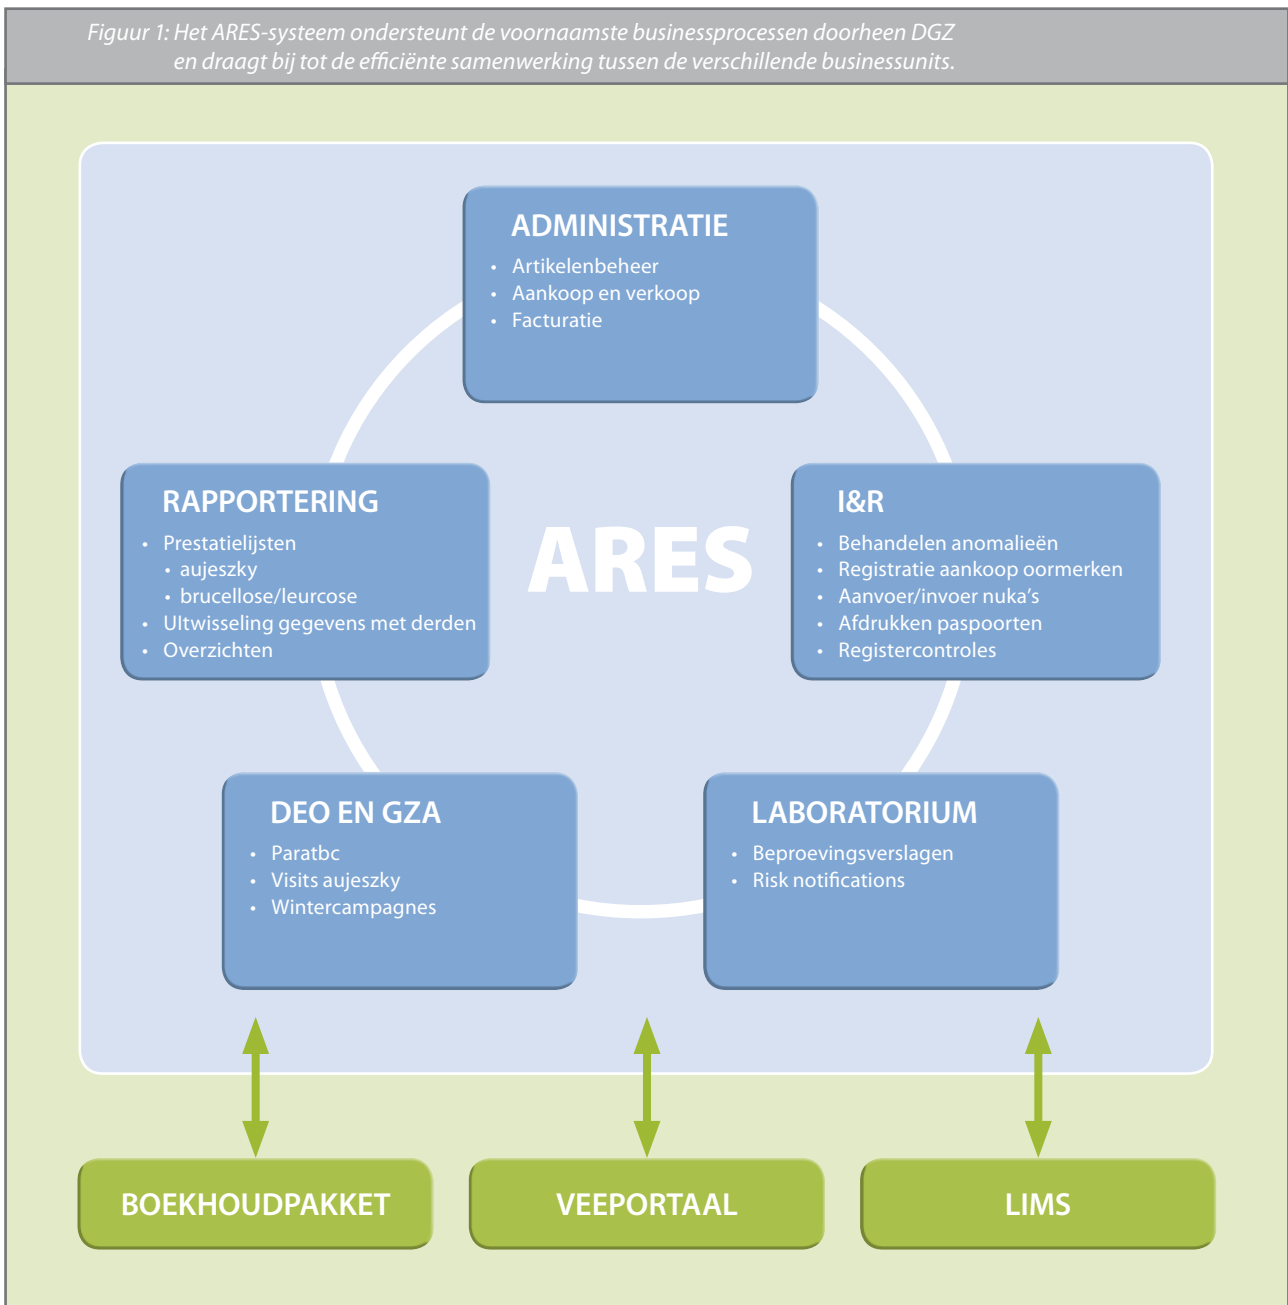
Figuur 1: Het ARES-systeem ondersteunt de voornaamste businessprocessen doorheen DGZ en draagt bij tot de efficiënte samenwerking tussen de verschillende businessunits.

ADMINISTRATIE
• Artikelenbeheer
• Aankoop en verkoop
• Facturatie

RAPPORTERING
• Prestatielijsten
• aujeszky
• brucellose/leurcose
• Ultwisseling gegevens met derden
• Overzichten

ARES

I&R
• Behandelen anomalieën
• Registratie aankoop oormerken
• Aanvoer/invoer nuka's
• Afdrukken paspoorten
• Registercontroles

DEO EN GZA
• Paratbc
• Visits aujeszky
• Wintercampagnes

LABORATORIUM
• Beproevingsverslagen
• Risk notifications

BOEKHOUDPAKKET

VEEPORTAAL

LIMS